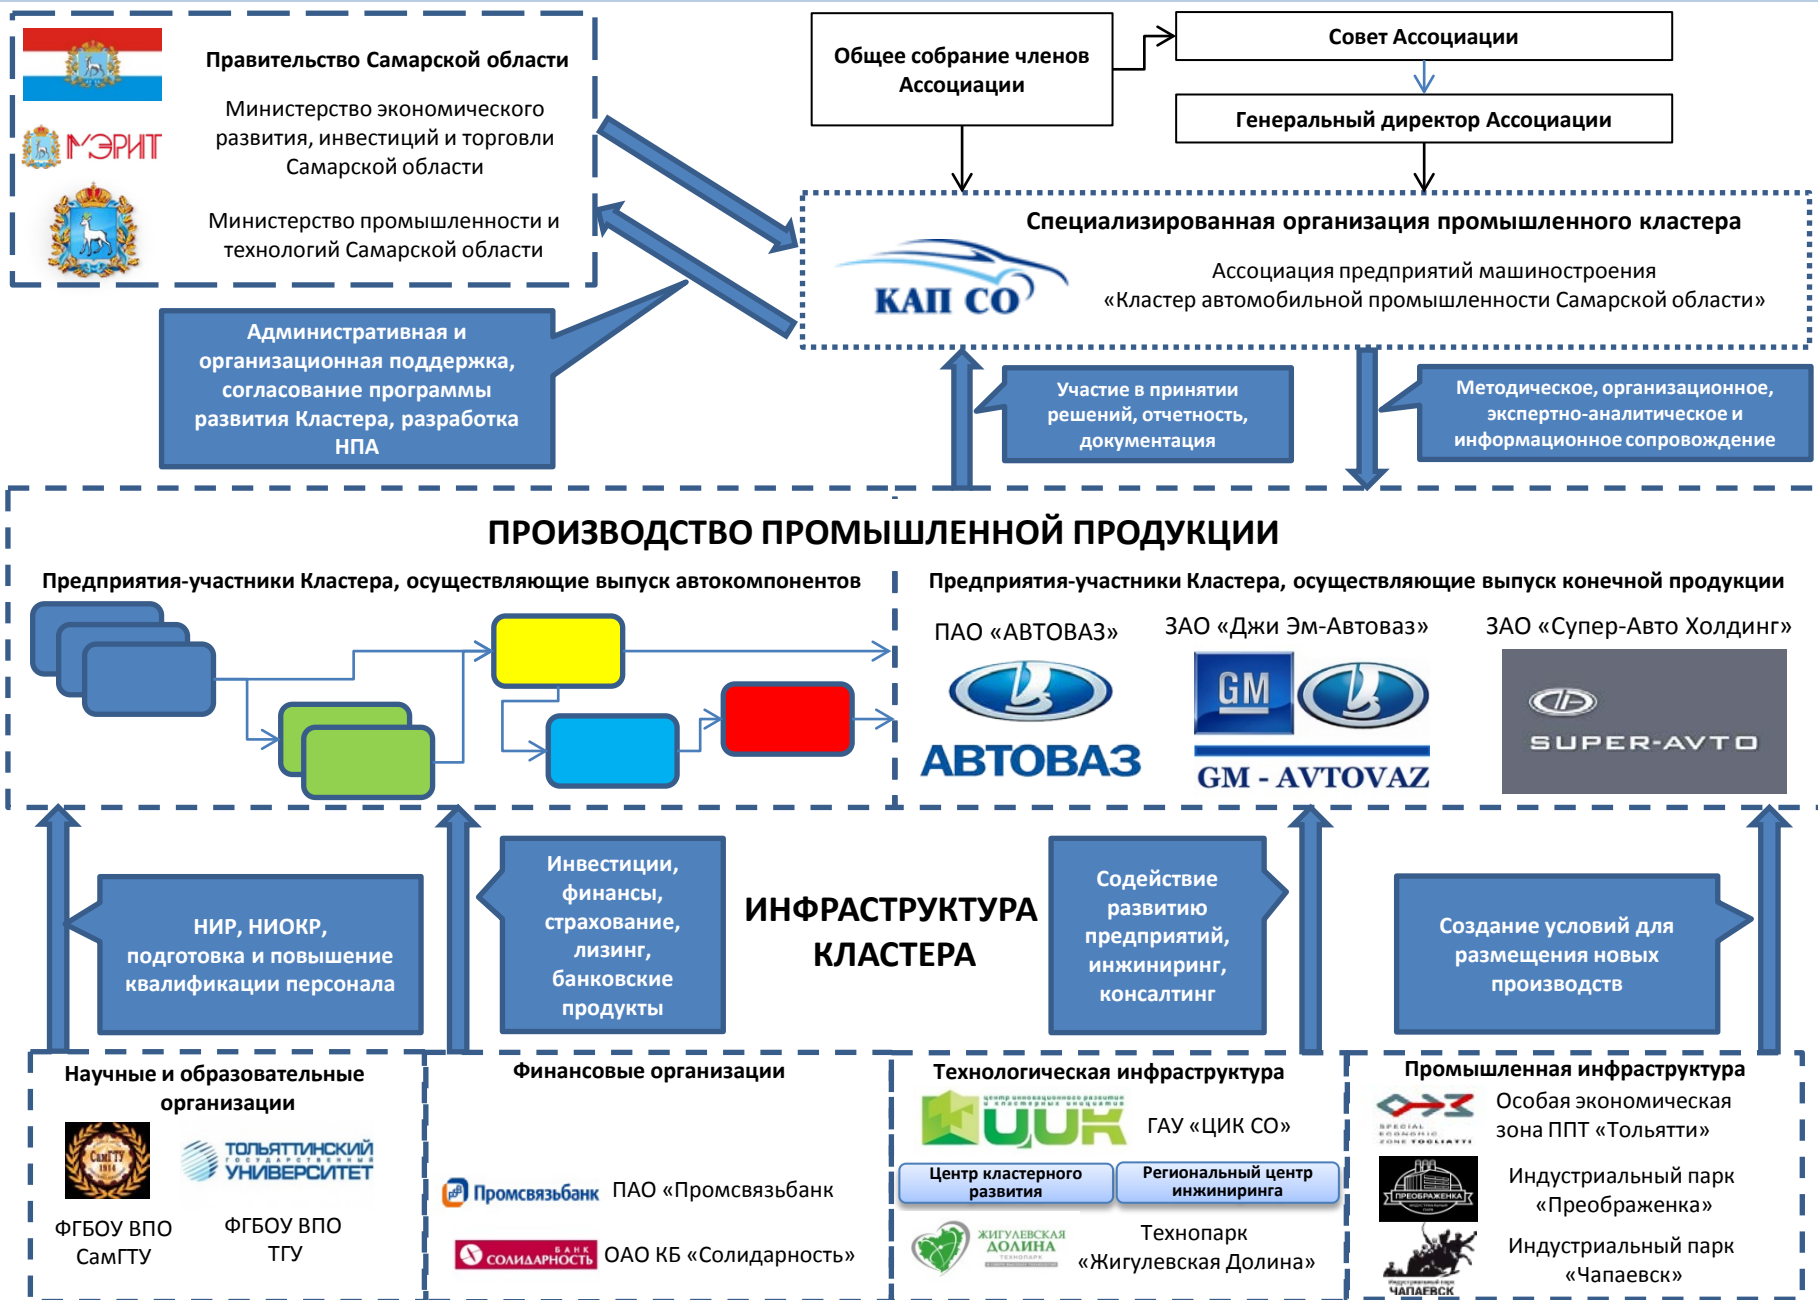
Правительство Самарской области

МЭРИТ

Министерство экономического развития, инвестиций и торговли Самарской области

Министерство промышленности и технологий Самарской области

Общее собрание членов Ассоциации

Совет Ассоциации

Генеральный директор Ассоциации

Специализированная организация промышленного кластера

КАП СО

Ассоциация предприятий машиностроения «Кластер автомобильной промышленности Самарской области»

Административная и организационная поддержка, согласование программы развития Кластера, разработка НПА

Участие в принятии решений, отчетность, документация

Методическое, организационное, экспертно-аналитическое и информационное сопровождение

ПРОИЗВОДСТВО ПРОМЫШЛЕННОЙ ПРОДУКЦИИ

Предприятия-участники Кластера, осуществляющие выпуск автокомпонентов

Предприятия-участники Кластера, осуществляющие выпуск конечной продукции

ПАО «АВТОВАЗ»

АВТОВАЗ

ЗАО «Джи Эм-Автоваз»

GM

GM - AVTOVAZ

ЗАО «Супер-Авто Холдинг»

SUPER-AVTO

НИР, НИОКР, подготовка и повышение квалификации персонала

Инвестиции, финансы, страхование, лизинг, банковские продукты

ИНФРАСТРУКТУРА КЛАСТЕРА

Содействие развитию предприятий, инжиниринг, консалтинг

Создание условий для размещения новых производств

Научные и образовательные организации

ТОЛЬЯТТИНСКИЙ ГОСУДАРСТВЕННЫЙ УНИВЕРСИТЕТ

ФГБОУ ВПО СамГТУ

ФГБОУ ВПО ТГУ

Финансовые организации

Промсвязьбанк ПАО «Промсвязьбанк»

БАНК СОЛИДАРНОСТЬ ОАО КБ «Солидарность»

Технологическая инфраструктура

ЦИК

ГАУ «ЦИК СО»

Центр кластерного развития

Региональный центр инжиниринга

ЖИГУЛЕВСКАЯ ДОЛИНА ТЕХНОПАРК

Технопарк «Жигулевская Долина»

Промышленная инфраструктура

SPECIAL ECONOMIC ZONE TOGLIATTI

Особая экономическая зона ППТ «Тольятти»

ПРЕОБРАЖЕНКА

Индустриальный парк «Преображенка»

ЧАПАЕВСК

Индустриальный парк «Чапаевск»